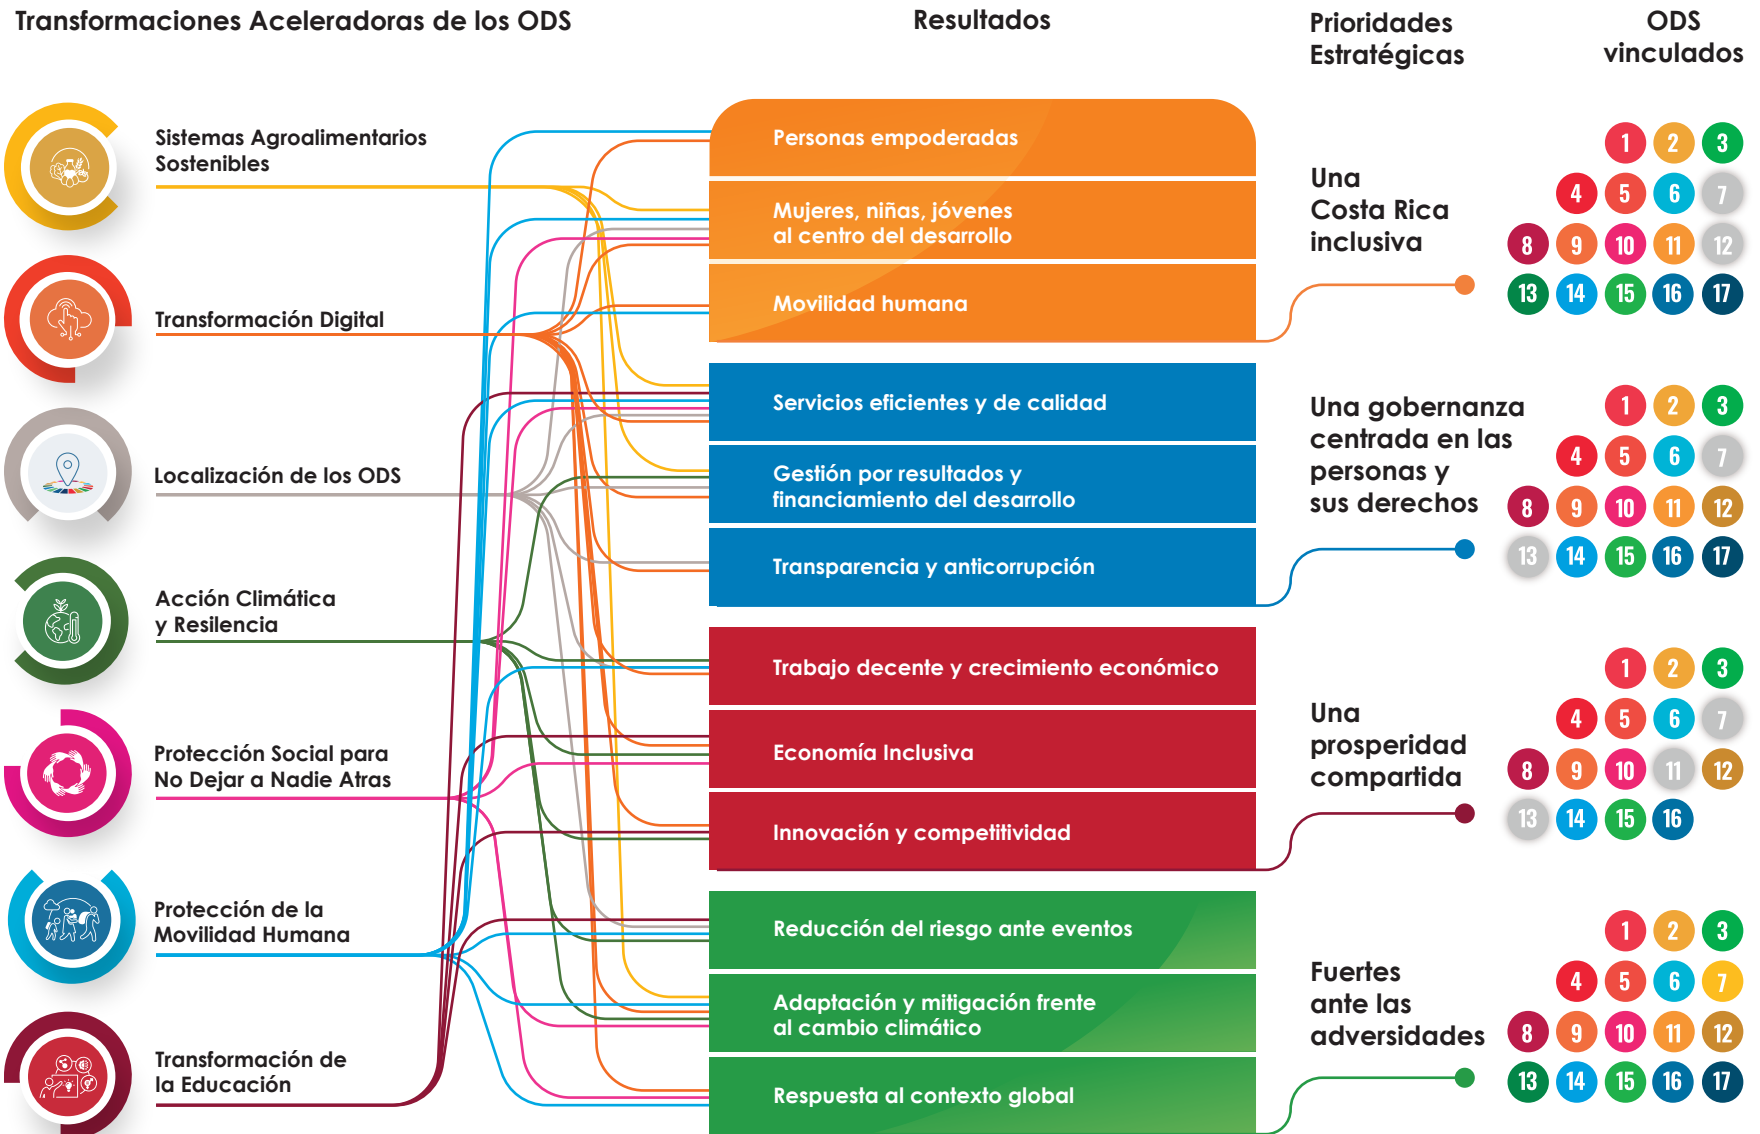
Transformaciones Aceleradoras de los ODS

Resultados

Prioridades Estratégicas

ODS vinculados

Sistemas Agroalimentarios Sostenibles

Transformación Digital

Localización de los ODS

Acción Climática y Resiliencia

Protección Social para No Dejar a Nadie Atras

Protección de la Movilidad Humana

Transformación de la Educación

Personas empoderadas

Mujeres, niñas, jóvenes al centro del desarrollo

Movilidad humana

Servicios eficientes y de calidad

Gestión por resultados y financiamiento del desarrollo

Transparencia y anticorrupción

Trabajo decente y crecimiento económico

Economía Inclusiva

Innovación y competitividad

Reducción del riesgo ante eventos

Adaptación y mitigación frente al cambio climático

Respuesta al contexto global

Una Costa Rica inclusiva

1 2 3 4 5 6 7 8 9 10 11 12 13 14 15 16 17

Una gobernanza centrada en las personas y sus derechos

1 2 3 4 5 6 7 8 9 10 11 12 13 14 15 16 17

Una prosperidad compartida

1 2 3 4 5 6 7 8 9 10 11 12 13 14 15 16

Fuertes ante las adversidades

1 2 3 4 5 6 7 8 9 10 11 12 13 14 15 16 17